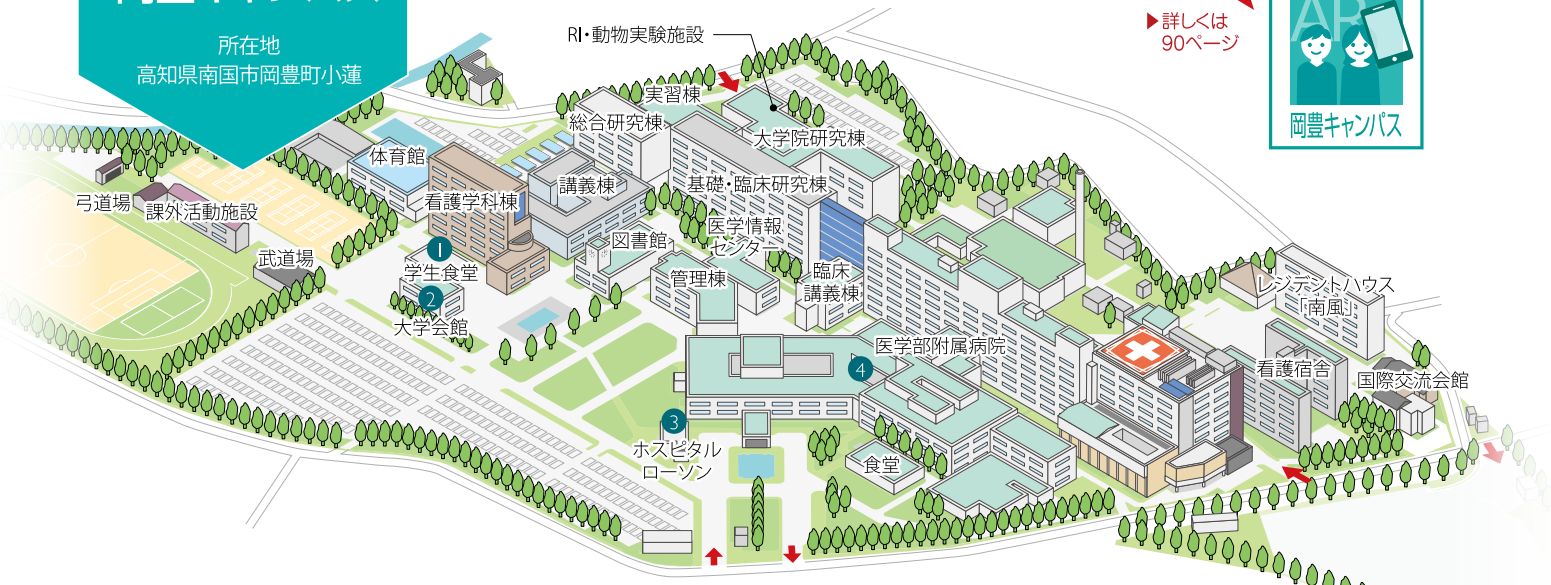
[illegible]

所在地
高知県南国市岡豊町小蓮

RI・動物実験施設

▶詳しくは
90ページ

AR

岡豊キャンパス

実習棟
総合研究棟
大学院研究棟
体育館
講義棟
基礎・臨床研究棟
弓道場
課外活動施設
看護学科棟
医学情報センター
図書館
武道場
1
学生食堂
管理棟
臨床講義棟
2
大学会館
レジデントハウス「南風」
医学部附属病院
4
看護宿舎
国際交流会館
3
ホスピタルローソン
食堂